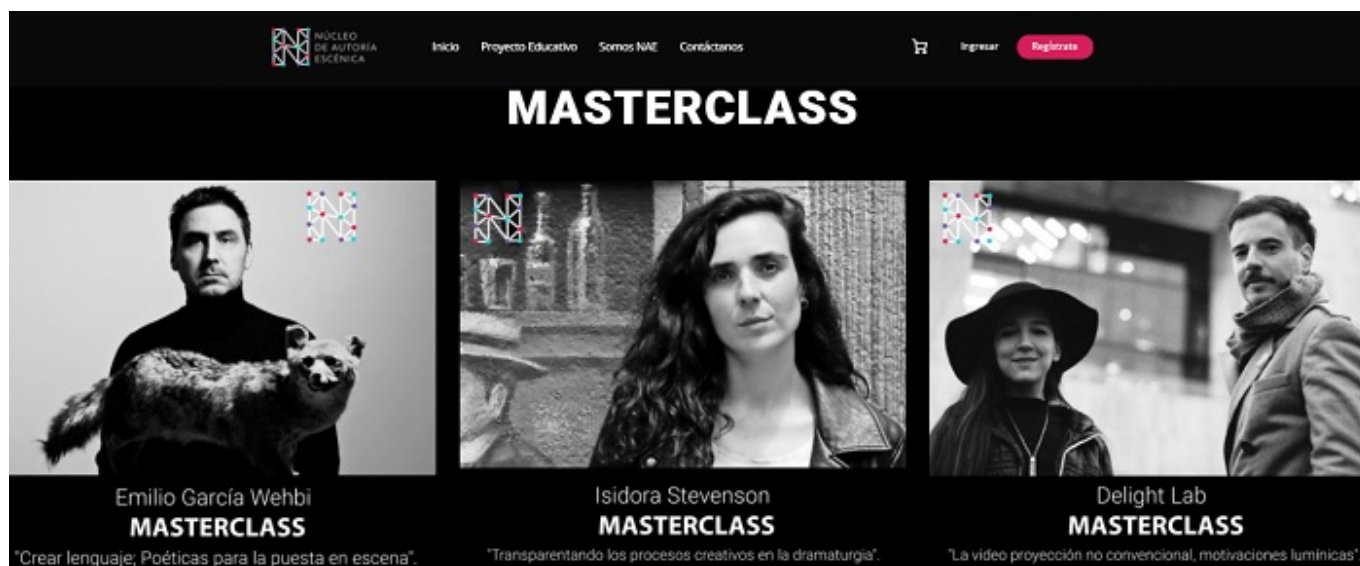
NÚCLEO DE AUTORÍA ESCÉNICA

Inicio Proyecto Educativo Somos NAE Contáctanos

Ingresar Regístrate

MASTERCLASS

Emilio García Wehbi
MASTERCLASS
"Crear lenguaje; Poéticas para la puesta en escena".

Isidora Stevenson
MASTERCLASS
"Transparentando los procesos creativos en la dramaturgia".

Delight Lab
MASTERCLASS
"La video proyección no convencional, motivaciones lumínicas"